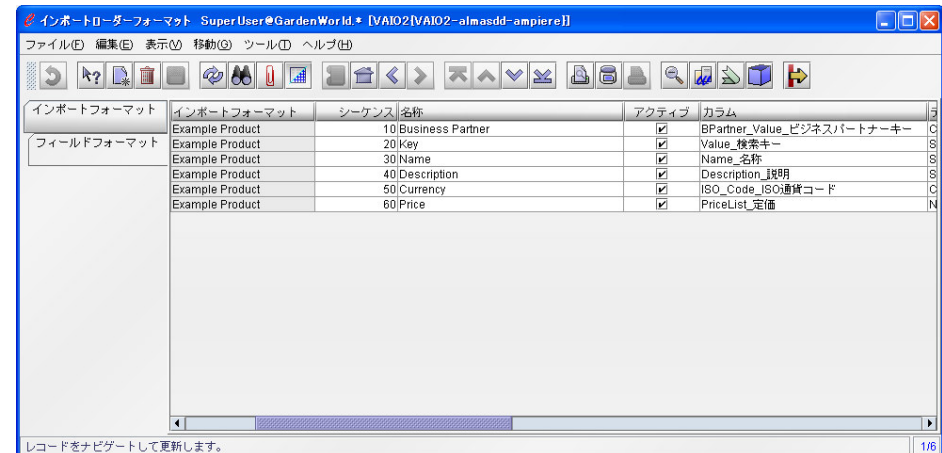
インポートローダーフォーマット SuperUser@GardenWorld.* [VAIO2{VAIO2-almasdd-ampiere}]

ファイル(F) 編集(E) 表示(V) 移動(G) ツール(T) ヘルプ(H)

インポートフォーマット

フィールドフォーマット

| インポートフォーマット | シーケンス | 名称 | アクティブ | カラム | テ |
|---|---|---|---|---|---|
| Example Product | 10 | Business Partner | ☑ | BPartner_Value_ビジネスパートナーキー | C |
| Example Product | 20 | Key | ☑ | Value_検索キー | S |
| Example Product | 30 | Name | ☑ | Name_名称 | S |
| Example Product | 40 | Description | ☑ | Description_説明 | S |
| Example Product | 50 | Currency | ☑ | ISO_Code_ISO通貨コード | C |
| Example Product | 60 | Price | ☑ | PriceList_定価 | N |

レコードをナビゲートして更新します。

1/6